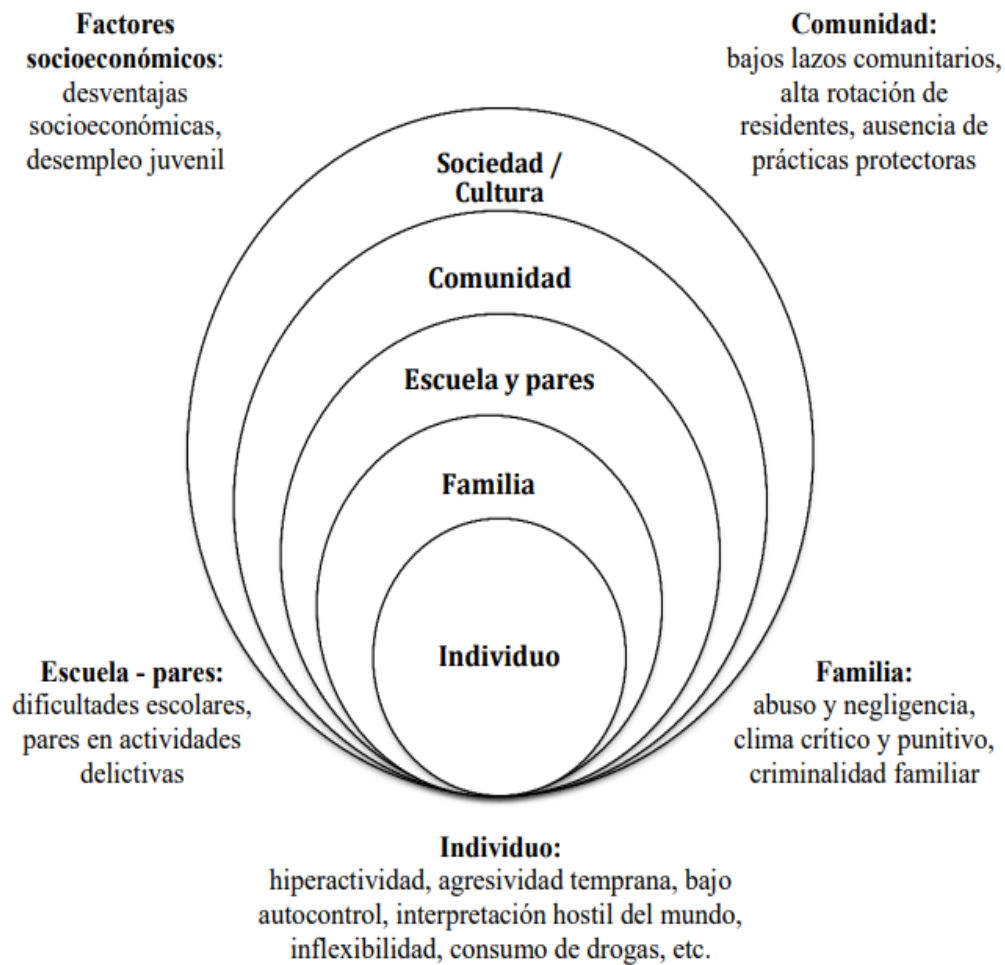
**Factores socioeconómicos**: desventajas socioeconómicas, desempleo juvenil

**Comunidad:** bajos lazos comunitarios, alta rotación de residentes, ausencia de prácticas protectoras

Sociedad / Cultura

Comunidad

Escuela y pares

Familia

Individuo

**Escuela - pares:** dificultades escolares, pares en actividades delictivas

**Familia:** abuso y negligencia, clima crítico y punitivo, criminalidad familiar

**Individuo:** hiperactividad, agresividad temprana, bajo autocontrol, interpretación hostil del mundo, inflexibilidad, consumo de drogas, etc.